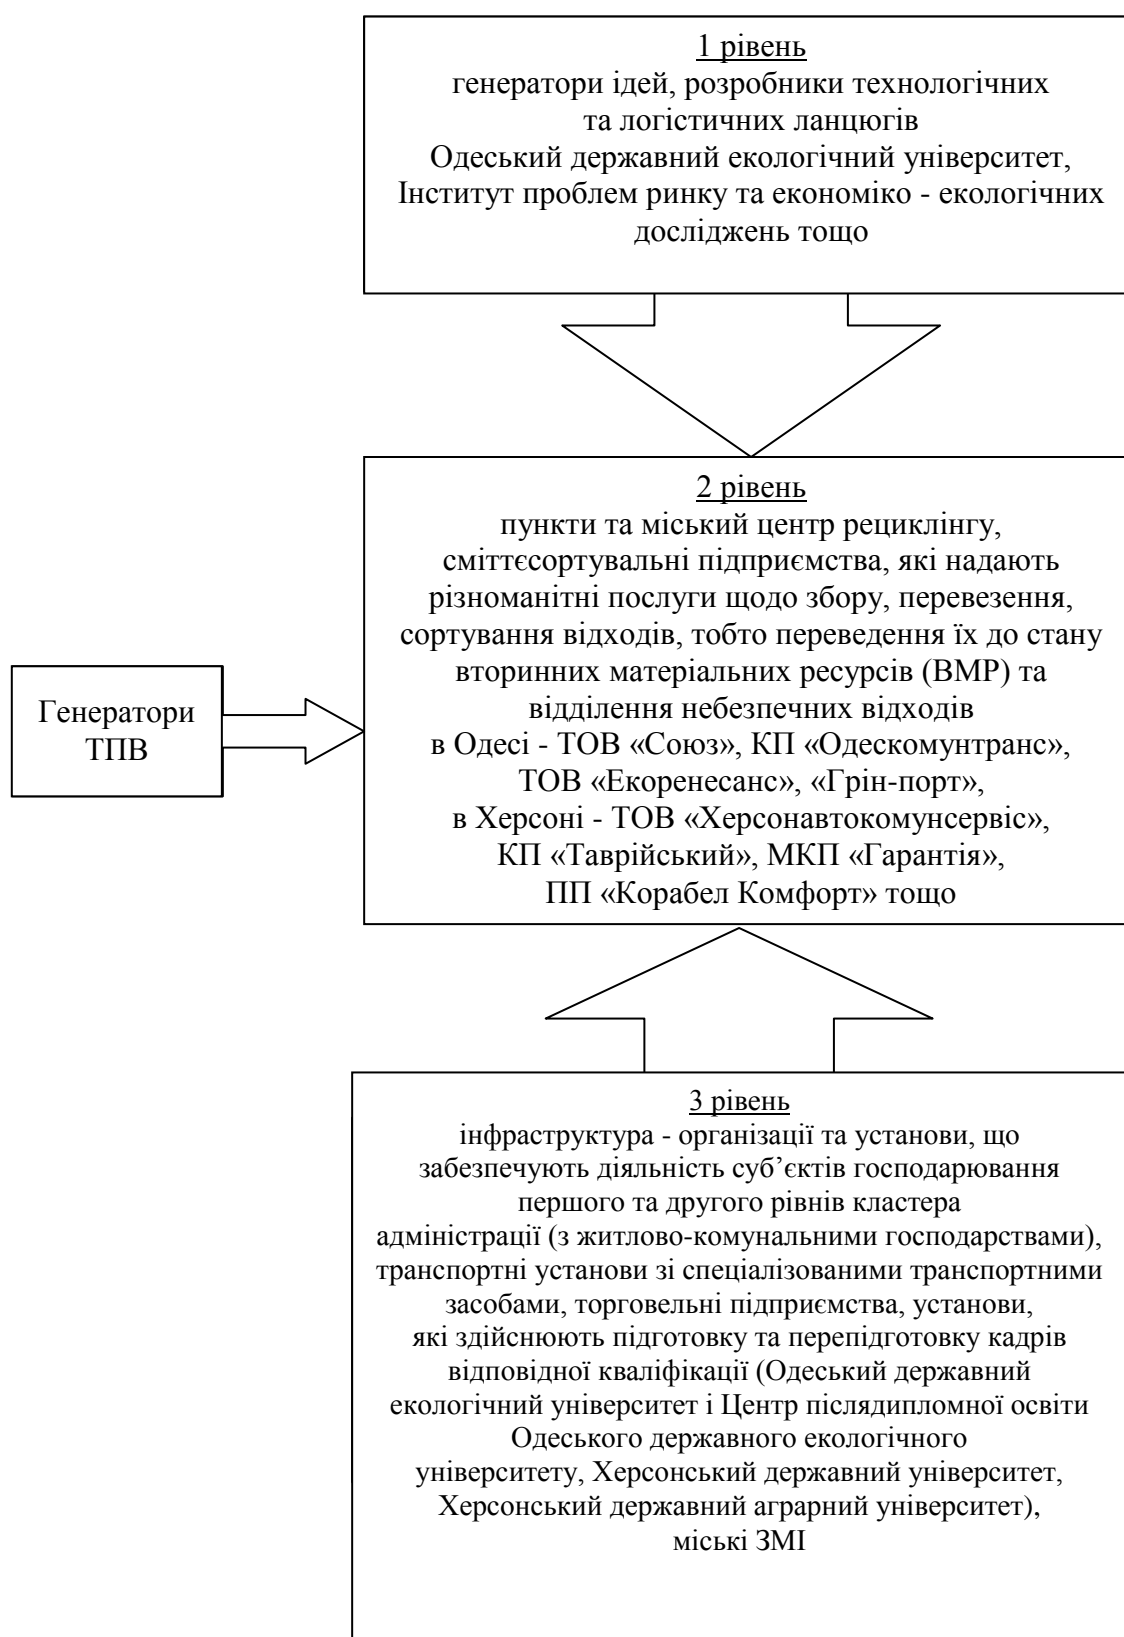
1 рівень
генератори ідей, розробники технологічних та логістичних ланцюгів
Одеський державний екологічний університет, Інститут проблем ринку та економіко - екологічних досліджень тощо

Генератори ТПВ

2 рівень
пункти та міський центр рециклінгу, сміттєсортувальні підприємства, які надають різноманітні послуги щодо збору, перевезення, сортування відходів, тобто переведення їх до стану вторинних матеріальних ресурсів (ВМР) та відділення небезпечних відходів
в Одесі - ТОВ «Союз», КП «Одескомунтранс», ТОВ «Екоренесанс», «Грін-порт»,
в Херсоні - ТОВ «Херсонавтокомунсервіс», КП «Таврійський», МКП «Гарантія», ПП «Корабел Комфорт» тощо

3 рівень
інфраструктура - організації та установи, що забезпечують діяльність суб'єктів господарювання першого та другого рівнів кластера
адміністрації (з житлово-комунальними господарствами), транспортні установи зі спеціалізованими транспортними засобами, торговельні підприємства, установи, які здійснюють підготовку та перепідготовку кадрів відповідної кваліфікації (Одеський державний екологічний університет і Центр післядипломної освіти Одеського державного екологічного університету, Херсонський державний університет, Херсонський державний аграрний університет), міські ЗМІ